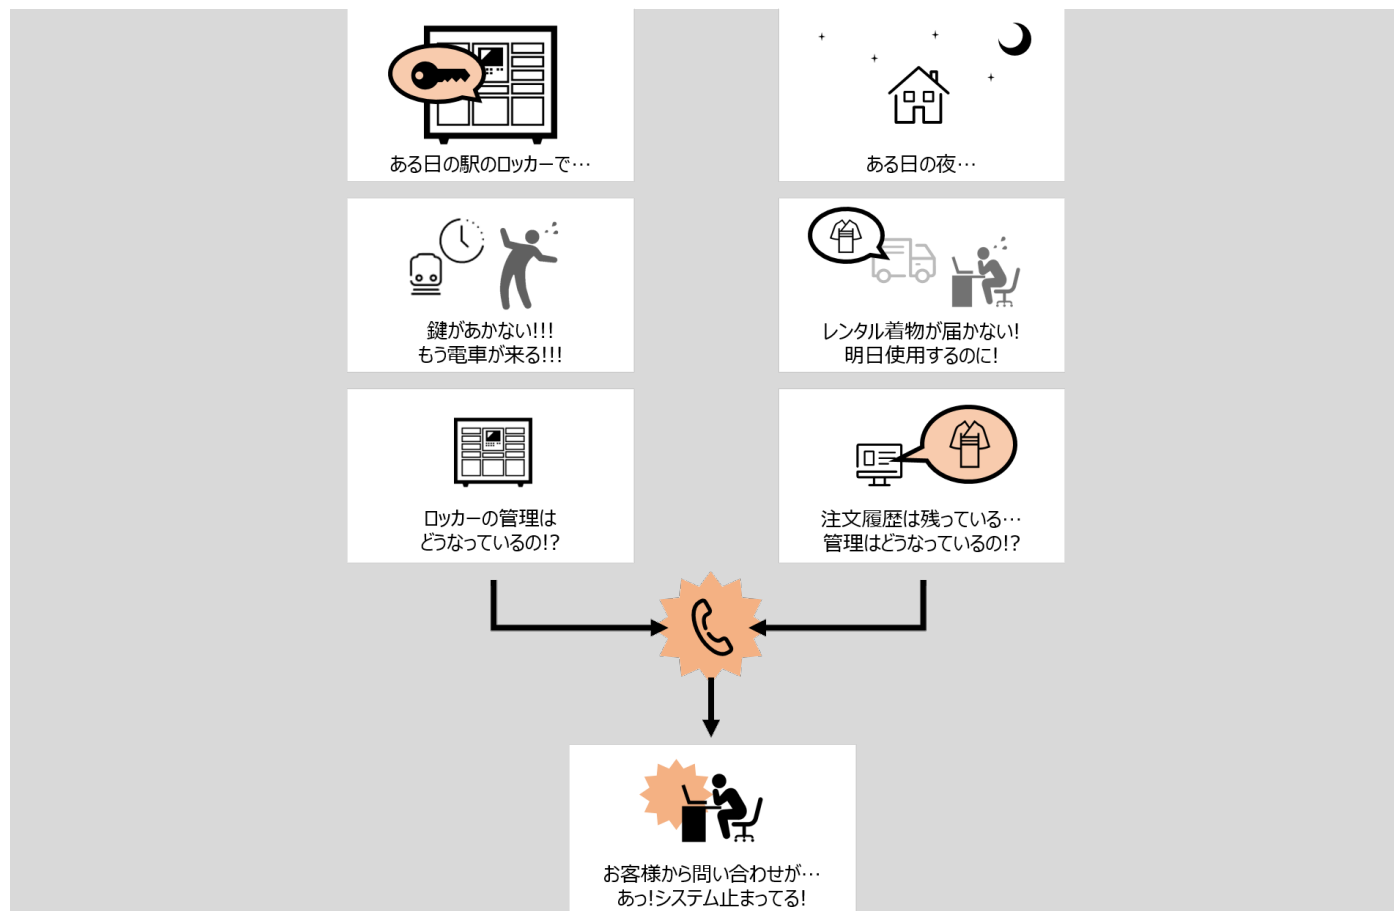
ある日の駅のロッカーで…

ある日の夜…

鍵があかない!!!
もう電車が来る!!!

レンタル着物が届かない!
明日使用するのに!

ロッカーの管理は
どうなっているの!?

注文履歴は残っている…
管理はどうなっているの!?

お客様から問い合わせが…
あっ!システム止まってる!